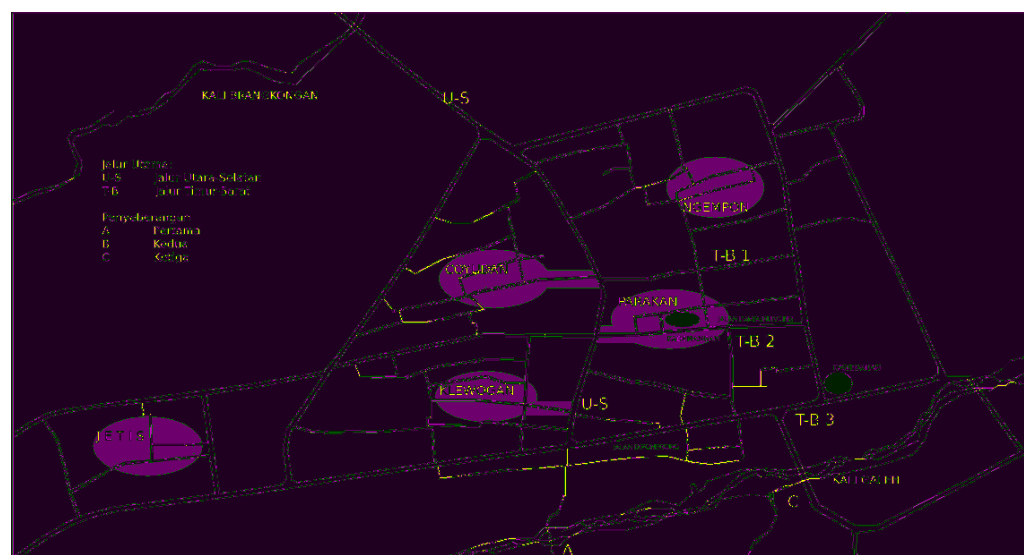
KALI BRANGKONGAN

U-S

Jalur Utama
U-S Jalur Utara Selatan
T-B Jalur Timur Barat

Penyeberangan
A Pertama
B Kedua
C Ketiga

NGEMPON

T-B 1

GOLUBAN

PARAKAN

T-B 2

KLEWOGAN

U-S

T-B 3

KALI GARANG

C

A

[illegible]